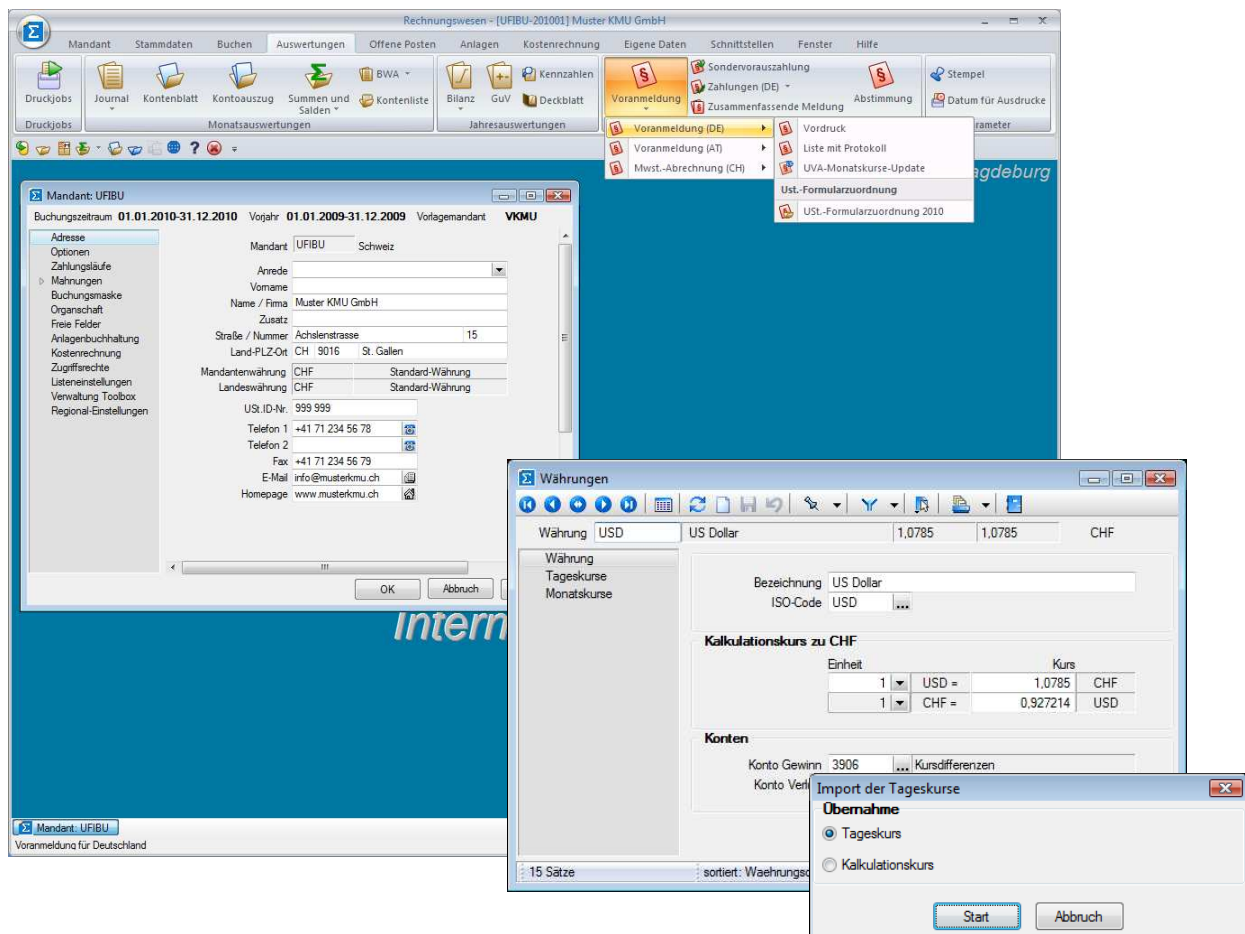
Rechnungswesen - [UFIBU-201001] Muster KMU GmbH

Mandant Stammdaten Buchen Auswertungen Offene Posten Anlagen Kostenrechnung Eigene Daten Schnittstellen Fenster Hilfe

Druckjobs Journal Kontenblatt Kontoauszug Summen und Salden BWA Kontenliste Bilanz GuV Kennzahlen Deckblatt Voranmeldung Sondervorauszahlung Zahlungen (DE) Zusammenfassende Meldung Abstimmung Stempel Datum für Ausdrucke

Druckjobs Monatsauswertungen Jahresauswertungen rameter

Voranmeldung (DE)
Voranmeldung (AT)
Mwst.-Abrechnung (CH)

Vordruck
Liste mit Protokoll
UVA-Monatskurse-Update
Ust.-Formularzuordnung
USt.-Formularzuordnung 2010

agdeburg

Mandant: UFIBU
Buchungszeitraum 01.01.2010-31.12.2010 Vorjahr 01.01.2009-31.12.2009 Vorlagemandant VKMU

Adresse
Optionen
Zahlungsläufe
Mahnungen
Buchungsmaske
Organschaft
Freie Felder
Anlagenbuchhaltung
Kostenrechnung
Zugriffsrechte
Listeneinstellungen
Verwaltung Toolbox
Regional-Einstellungen

Mandant UFIBU Schweiz
Anrede
Vorname
Name / Firma Muster KMU GmbH
Zusatz
Straße / Nummer Achslenstrasse 15
Land-PLZ-Ort CH 9016 St. Gallen
Mandantenwährung CHF Standard-Währung
Landeswährung CHF Standard-Währung
USt.ID-Nr. 999 999
Telefon 1 +41 71 234 56 78
Telefon 2
Fax +41 71 234 56 79
E-Mail info@musterkmu.ch
Homepage www.musterkmu.ch

OK Abbruch

Intern

Mandant: UFIBU
Voranmeldung für Deutschland

Währungen
Währung USD US Dollar 1,0785 1,0785 CHF

Währung
Tageskurse
Monatskurse

Bezeichnung US Dollar
ISO-Code USD

Kalkulationskurs zu CHF
Einheit Kurs
| 1 | USD = | 1,0785 | CHF |
|---|---|---|---|
| 1 | CHF = | 0,927214 | USD |

Konten
Konto Gewinn 3906 Kursdifferenzen
Konto Verl

15 Sätze sortiert: Waehrungsc

Import der Tageskurse
Übernahme
Tageskurs
Kalkulationskurs
Start Abbruch